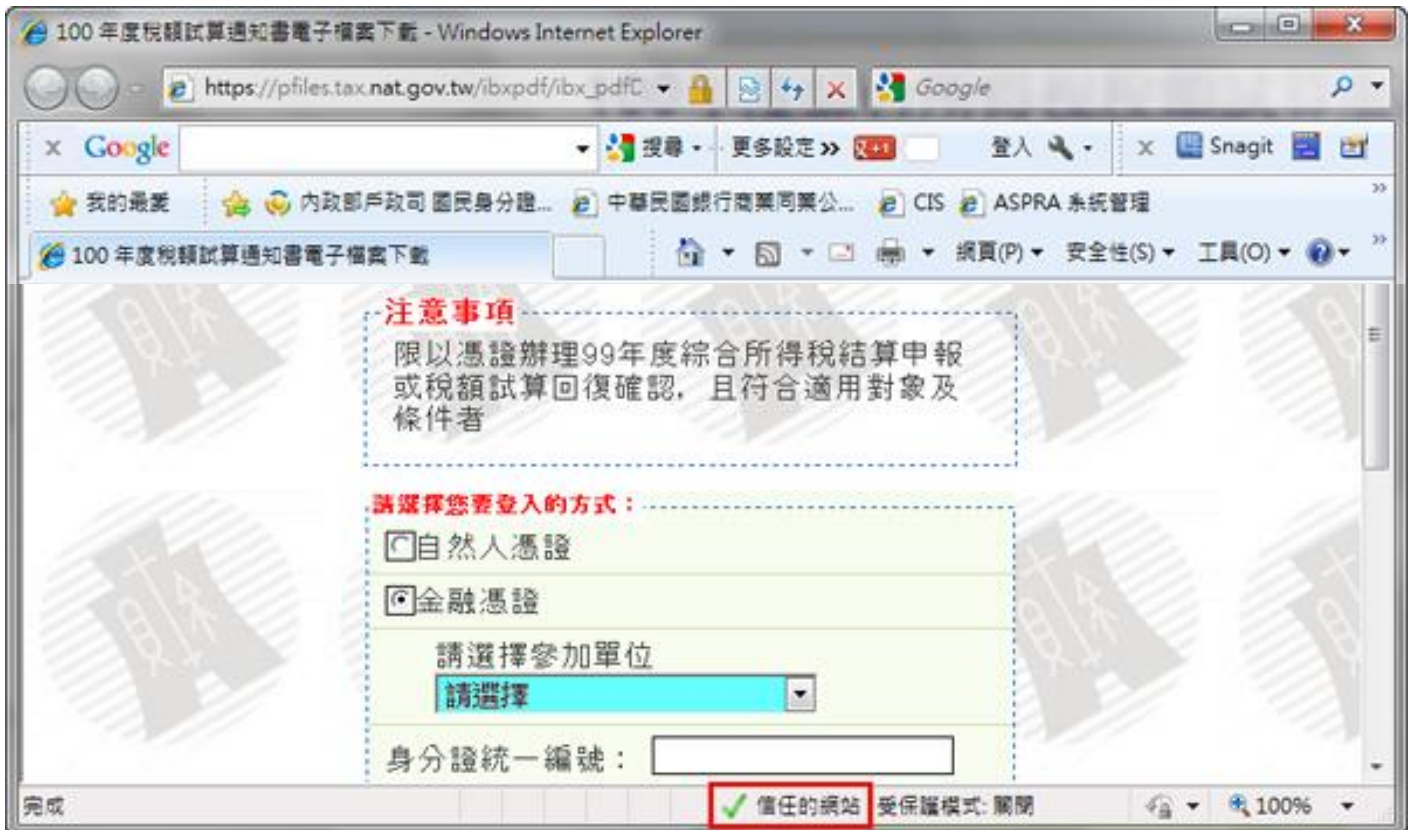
100 年度稅額試算通知書電子檔案下載 - Windows Internet Explorer

https://pfiles.tax.nat.gov.tw/ibxpdf/ibx_pdfD

Google

Google 搜尋 · 更多設定 » 登入 Snagit

我的最愛 內政部戶政司 國民身分證... 中華民國銀行商業同業公... CIS ASPRA 系統管理

100 年度稅額試算通知書電子檔案下載

網頁(P) 安全性(S) 工具(O)

注意事項
限以憑證辦理99年度綜合所得稅結算申報或稅額試算回復確認，且符合適用對象及條件者

請選擇您要登入的方式：
自然人憑證
金融憑證
請選擇參加單位
請選擇
身分證統一編號：

完成 信任的網站 受保護模式: 關閉 100%